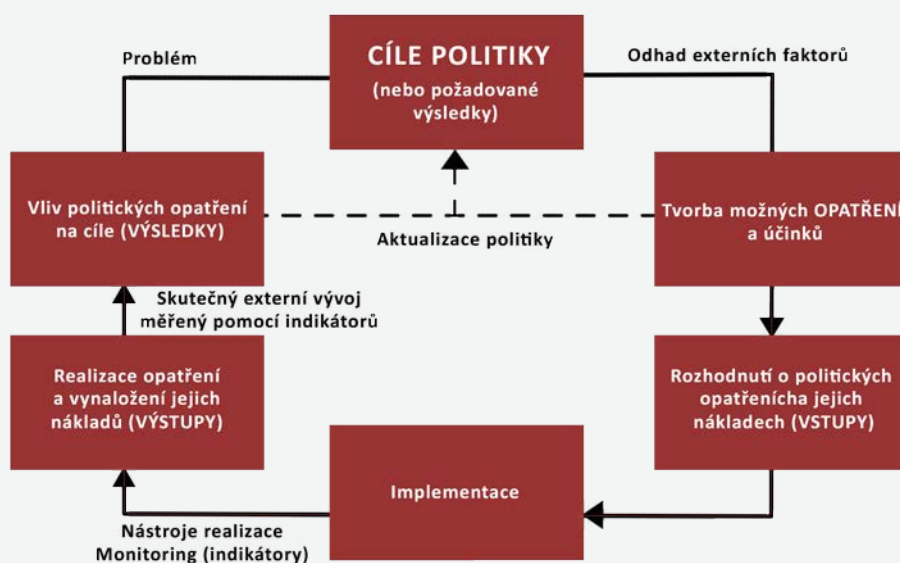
Problém

CÍLE POLITIKY
(nebo požadované výsledky)

Odhad externích faktorů

Vliv politických opatření na cíle (VÝSLEDKY)

Aktualizace politiky

Tvorba možných OPATŘENÍ a účinků

Skutečný externí vývoj měřený pomocí indikátorů

Realizace opatření a vynaložení jejich nákladů (VÝSTUPY)

Rozhodnutí o politických opatřeníchа jejich nákladech (VSTUPY)

Implementace

Nástroje realizace
Monitoring (indikátory)